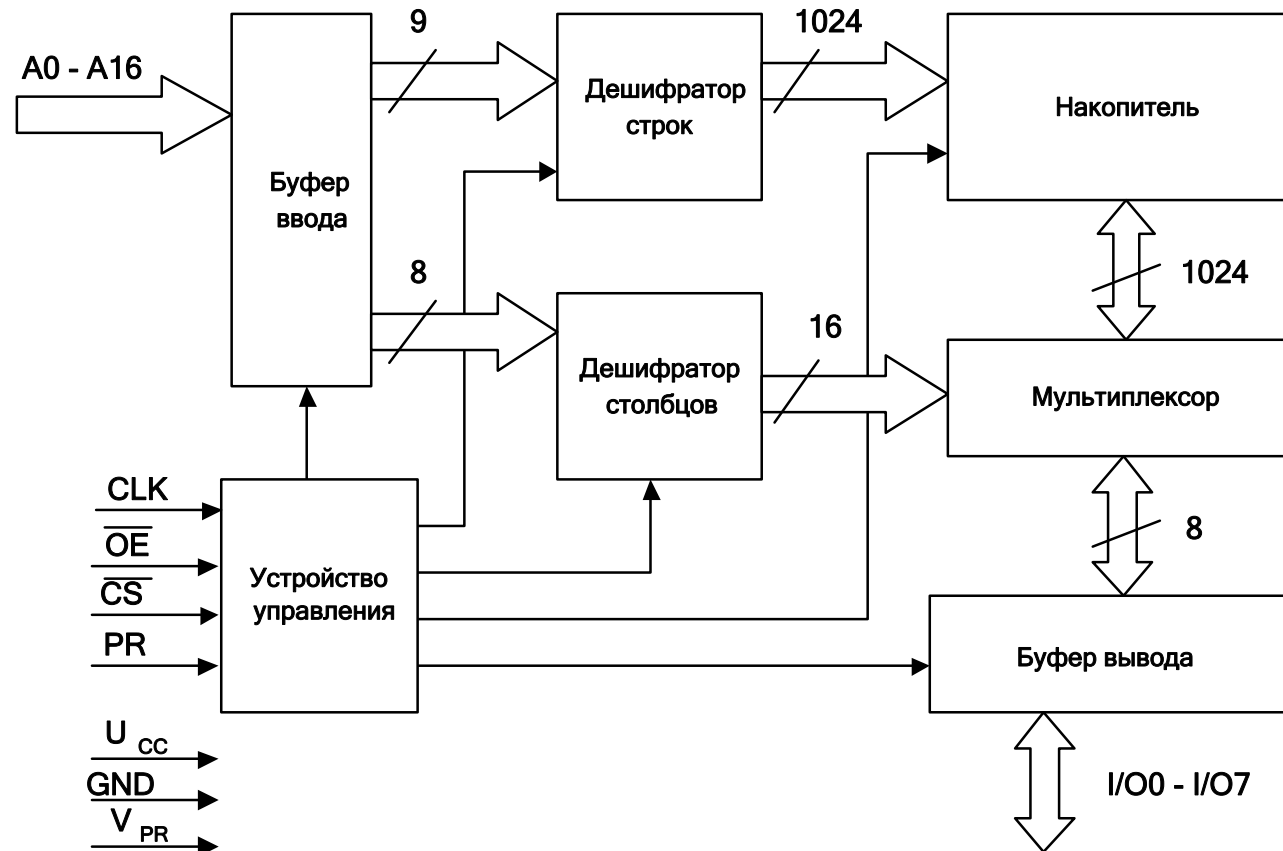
A0 - A16

Буфер ввода

9

8

Дешифратор строк

Дешифратор столбцов

1024

16

Накопитель

1024

Мультиплексор

8

Буфер вывода

I/O0 - I/O7

CLK

$\overline{OE}$

$\overline{CS}$

PR

Устройство управления

$U_{CC}$

GND

$V_{PR}$